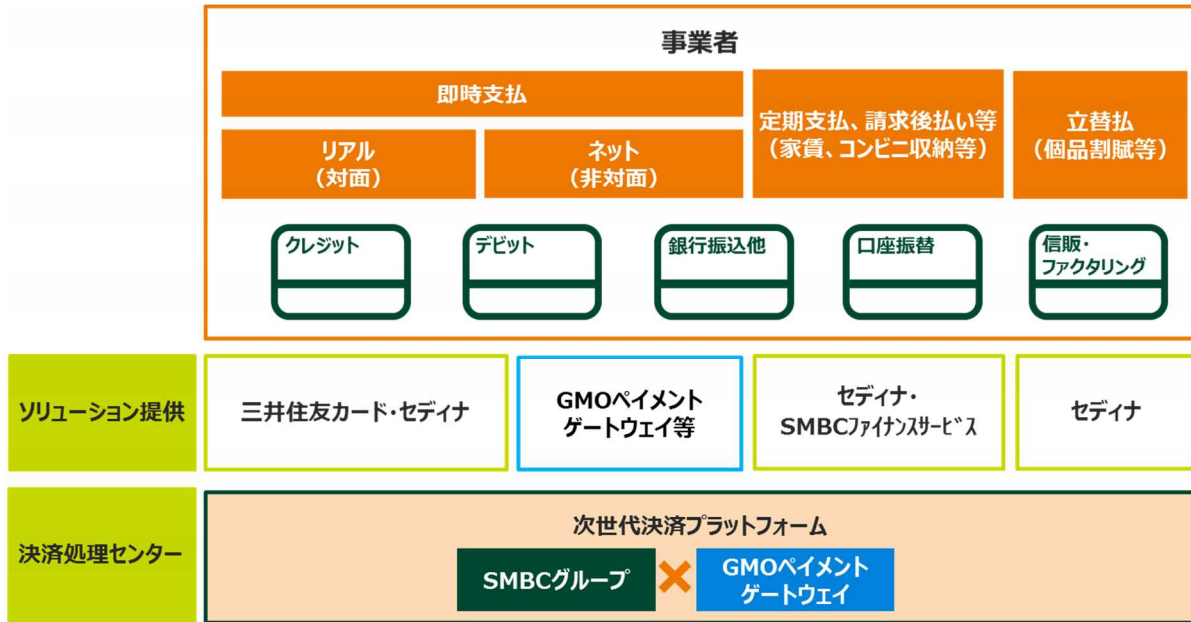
事業者

即時支払

リアル
（対面）

ネット
（非対面）

定期支払、請求後払い等
（家賃、コンビニ収納等）

立替払
（個品割賦等）

クレジット

デビット

銀行振込他

口座振替

信販・
ファクタリング

ソリューション提供

三井住友カード・セディナ

GMOペイメント
ゲートウェイ等

セディナ・
SMBCファイナンスサービス

セディナ

決済処理センター

次世代決済プラットフォーム

SMBCグループ

GMOペイメント
ゲートウェイ